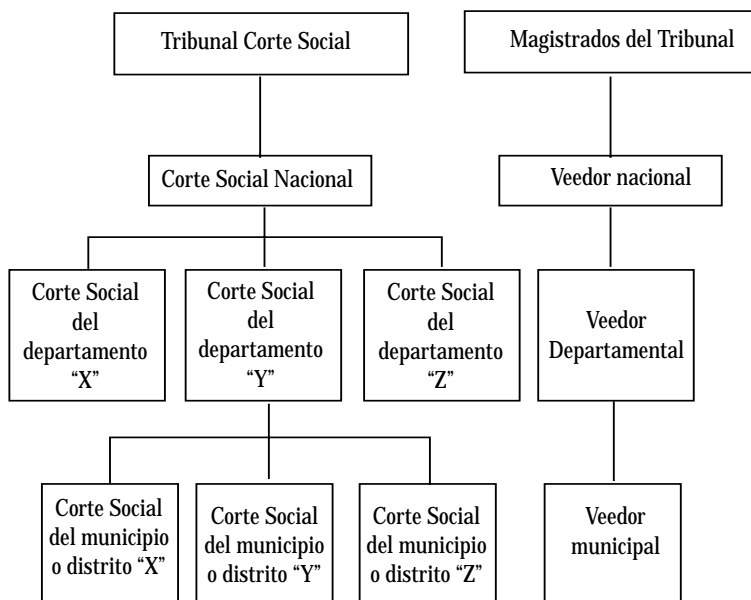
Tribunal Corte Social

Magistrados del Tribunal

Corte Social Nacional

Veedor nacional

Corte Social del departamento "X"

Corte Social del departamento "Y"

Corte Social del departamento "Z"

Veedor Departamental

Corte Social del municipio o distrito "X"

Corte Social del municipio o distrito "Y"

Corte Social del municipio o distrito "Z"

Veedor municipal